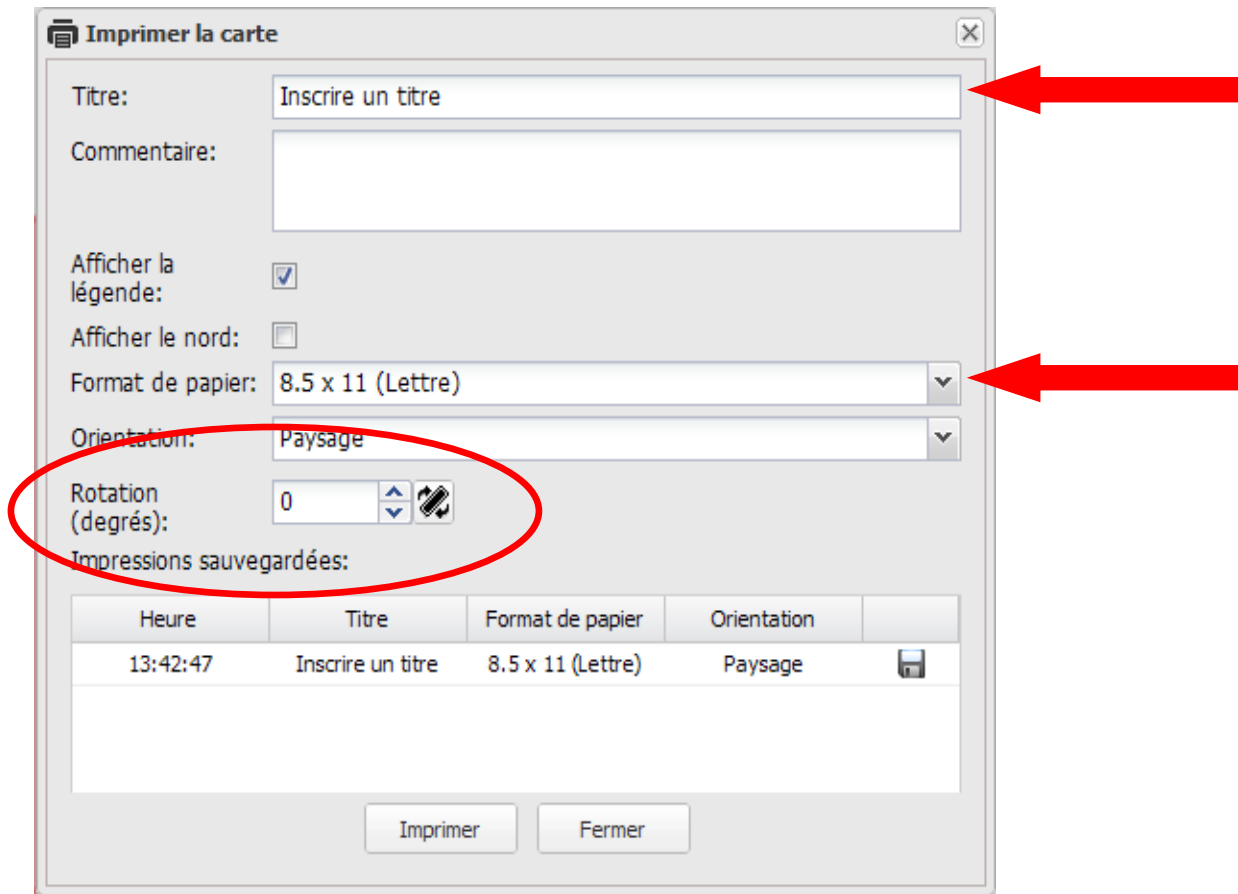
Imprimer la carte

Titre: Inscrire un titre

Commentaire:

Afficher la légende:

Afficher le nord:

Format de papier: 8.5 x 11 (Lettre)

Orientation: Paysage

Rotation (degrés): 0

Impressions sauvegardées:

| Heure | Titre | Format de papier | Orientation | |
|---|---|---|---|---|
| 13:42:47 | Inscrire un titre | 8.5 x 11 (Lettre) | Paysage | |

Imprimer Fermer